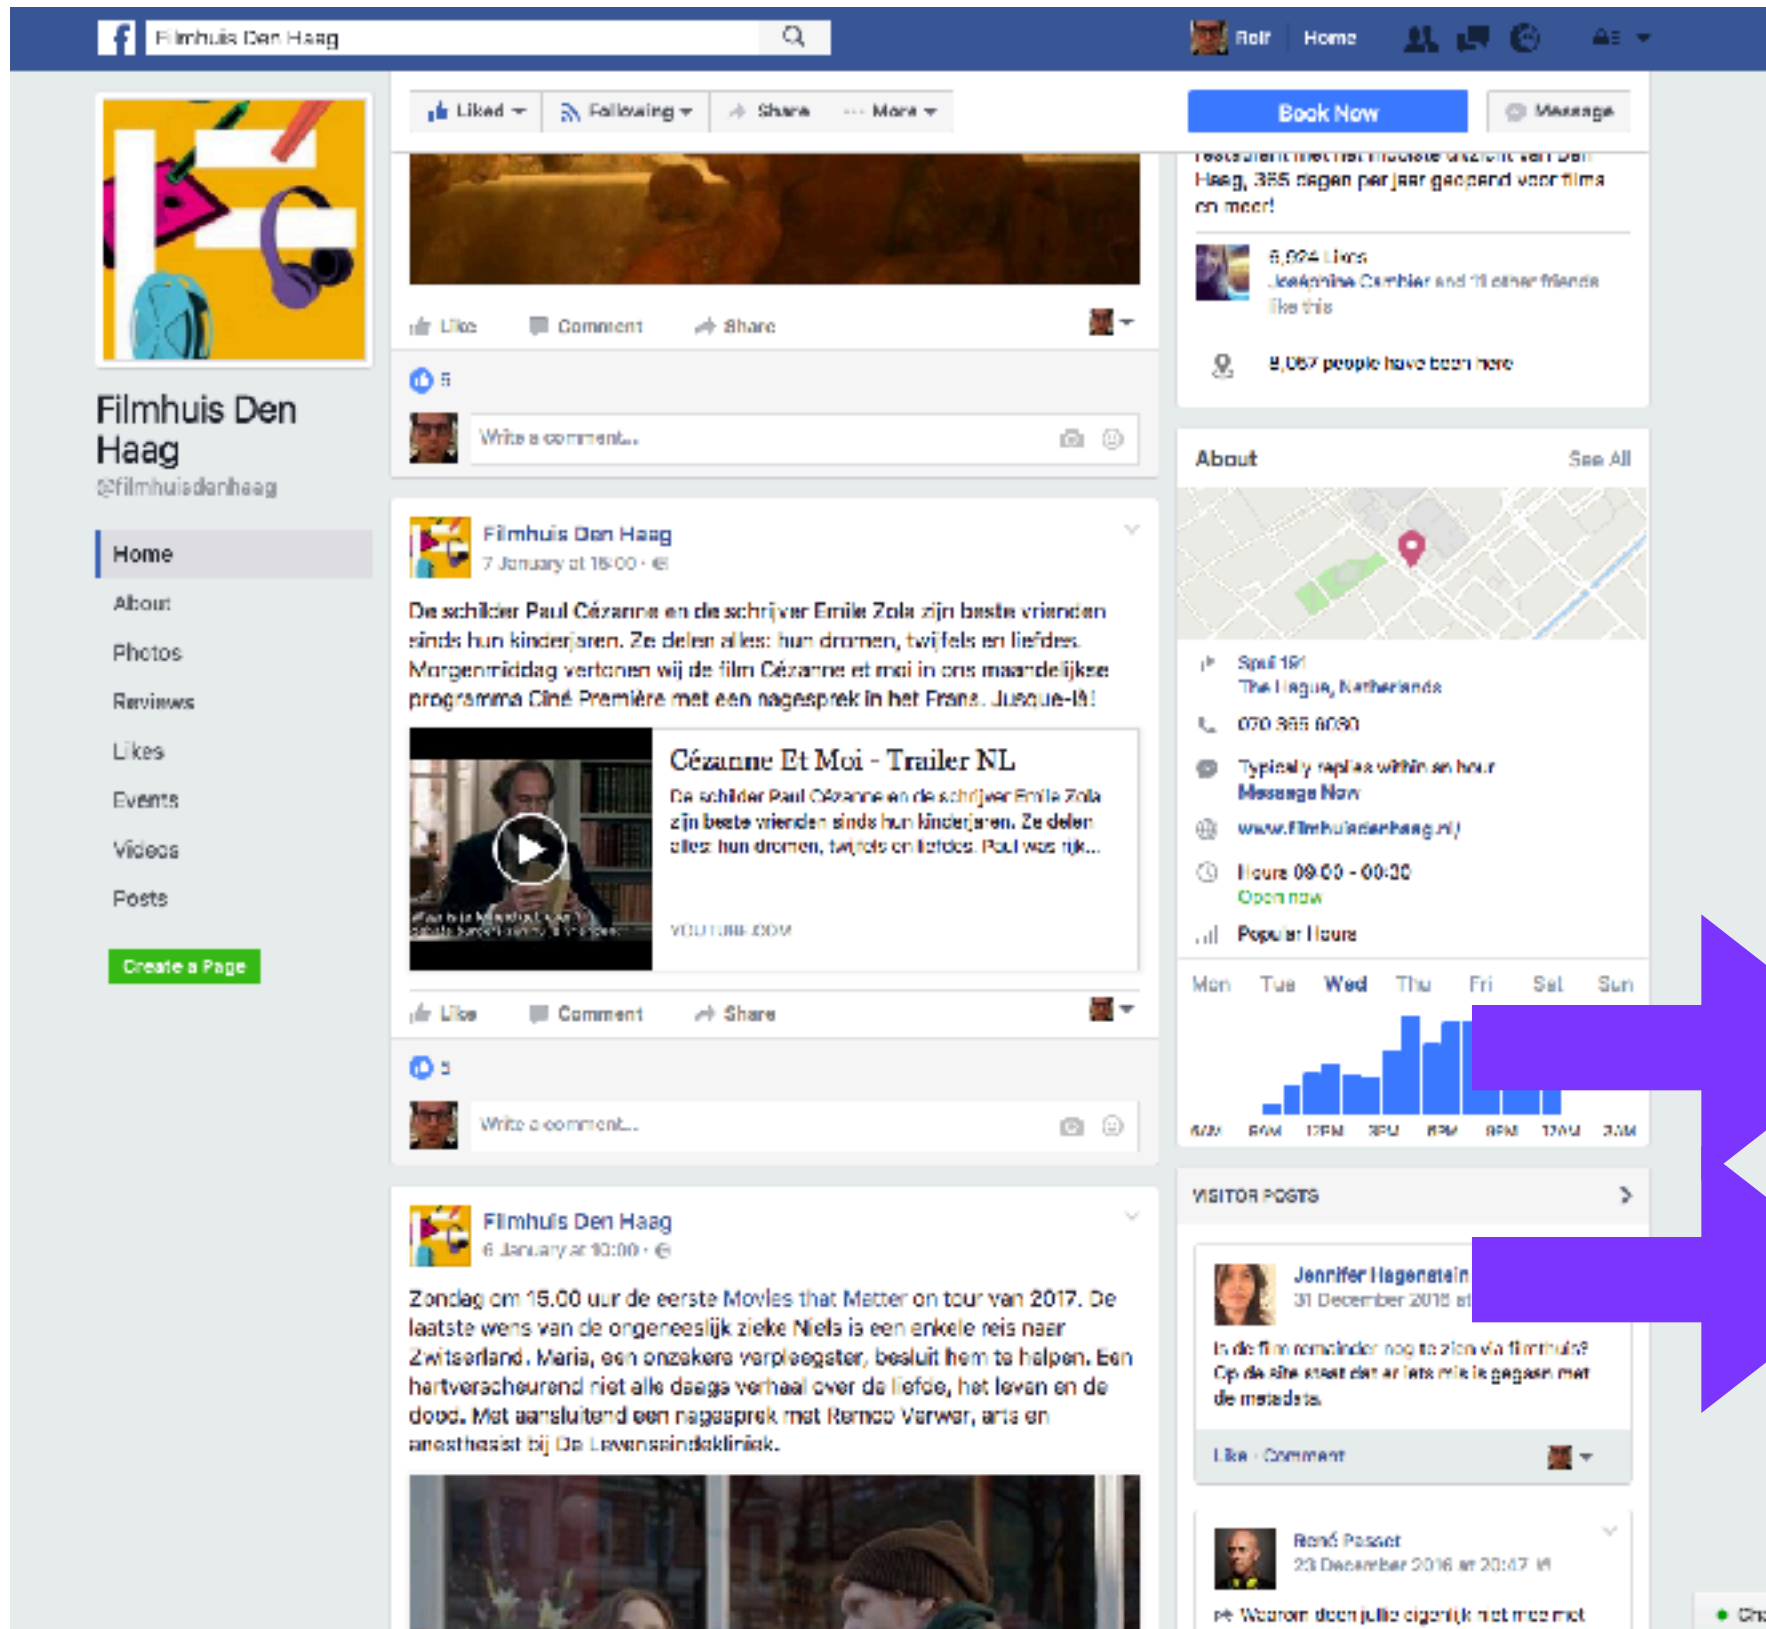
Filmhuis Den Haag

Rolf Home

Liked Following Share More

Book Now Message

Filmhuis Den Haag
@filmhuisdenhaag

Home
About
Photos
Reviews
Likes
Events
Videos
Posts

Create a Page

Like Comment Share

5

Write a comment...

Filmhuis Den Haag
7 January at 18:00 ·

De schilder Paul Cézanne en de schrijver Emile Zola zijn beste vrienden sinds hun kinderjaren. Ze delen alles: hun dromen, twijfels en liefdes. Morgenmiddag vertonen wij de film Cézanne et moi in ons maandelijkse programma Ciné Première met een nagesprek in het Frans. Jusque-là!

Cézanne Et Moi - Trailer NL
De schilder Paul Cézanne en de schrijver Emile Zola zijn beste vrienden sinds hun kinderjaren. Ze delen alles: hun dromen, twijfels en liefdes. Paul was rijk...
YOUTUBE.COM

Like Comment Share

5

Write a comment...

Filmhuis Den Haag
6 January at 10:00 ·

Zondag om 15.00 uur de eerste Movies that Matter on tour van 2017. De laatste wens van de ongeneeslijk zieke Niels is een enkele reis naar Zwitserland. Maria, een onzekere verpleegster, besluit hem te helpen. Een hartverscheurend niet alledaags verhaal over de liefde, het leven en de dood. Met aansluitend een nagesprek met Remco Verwer, arts en anesthesist bij De Levenseindekliniek.

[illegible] Haag, 365 dagen per jaar geopend voor films en meer!

6,924 Likes
Jeannine Cambier and 11 other friends like this

9,067 people have been here

About See All

Spui 191
The Hague, Netherlands

070 365 6030

Typically replies within an hour
Message Now

www.filmhuisdenhaag.nl/

Hours 09:00 - 00:30
Open now

Popular Hours

Mon Tue Wed Thu Fri Sat Sun

6AM 9AM 12PM 3PM 6PM 9PM 12AM 3AM

VISITOR POSTS

Jennifer Hagenstein
31 December 2016 at

Is de film remainder nog te zien via filmhuis? Op de site staat dat er iets mis is gegaan met de metadata.

Like · Comment

René Passet
23 December 2016 at 20:47

Waarom doen jullie eigenlijk niet mee met

Chat